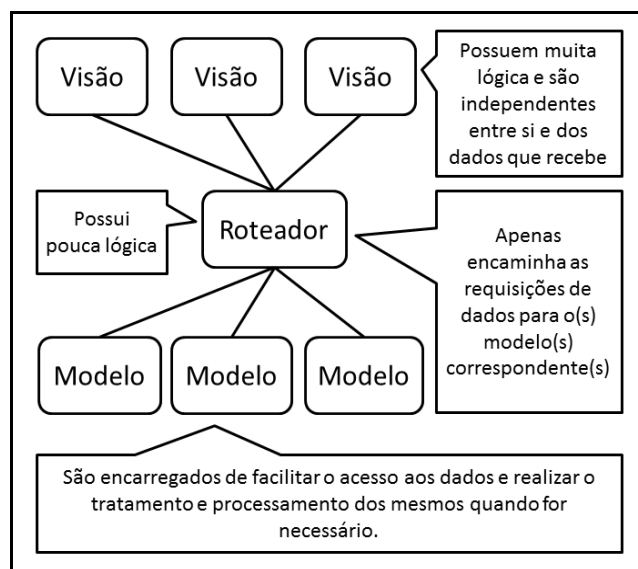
Visão

Visão

Visão

Possuem muita lógica e são independentes entre si e dos dados que recebe

Possui pouca lógica

Roteador

Apenas encaminha as requisições de dados para o(s) modelo(s) correspondente(s)

Modelo

Modelo

Modelo

São encarregados de facilitar o acesso aos dados e realizar o tratamento e processamento dos mesmos quando for necessário.